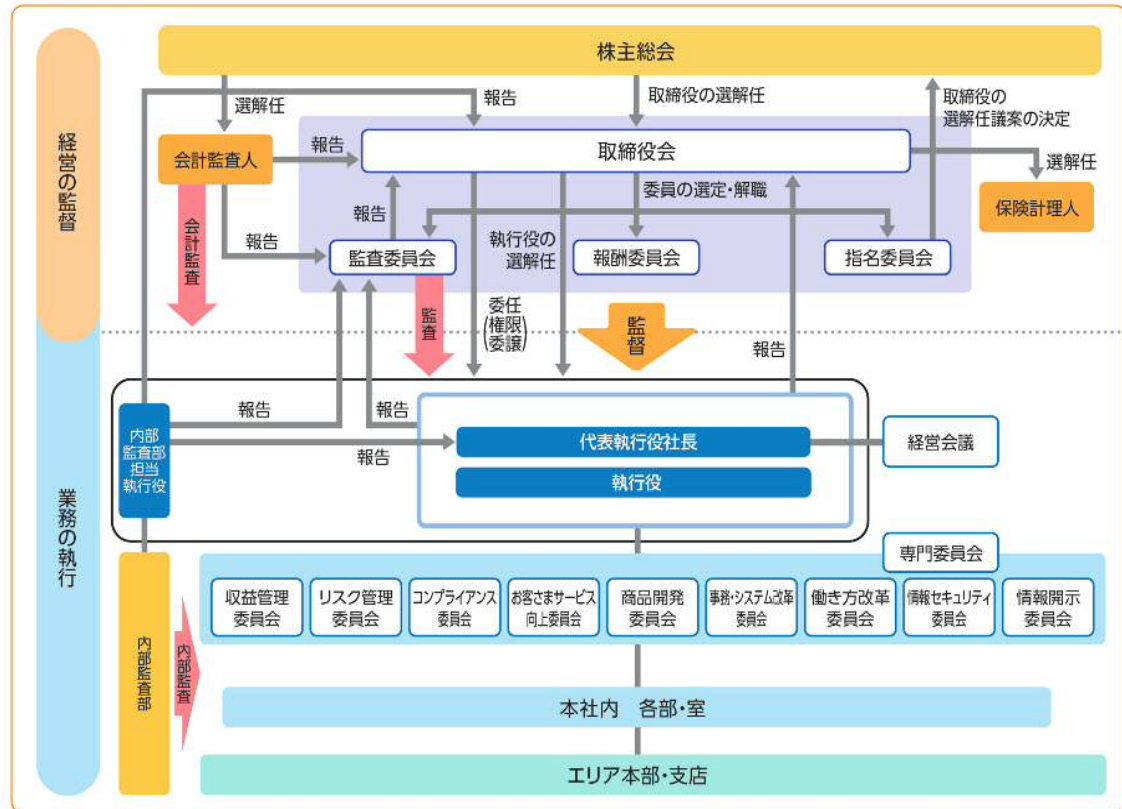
経営の監督

株主総会

選解任

報告

取締役の選解任

取締役の選解任議案の決定

会計監査人

報告

取締役会

選解任

保険計理人

会計監査

報告

委員の選定・解職

報告

執行役の選解任

監査委員会

報酬委員会

指名委員会

委任（権限委譲）

監査

監督

報告

業務の執行

内部監査部担当執行役

報告

報告

報告

代表執行役社長

経営会議

執行役

専門委員会

収益管理委員会

リスク管理委員会

コンプライアンス委員会

お客さまサービス向上委員会

商品開発委員会

事務・システム改革委員会

働き方改革委員会

情報セキュリティ委員会

情報開示委員会

内部監査部

内部監査

本社内　各部・室

エリア本部・支店